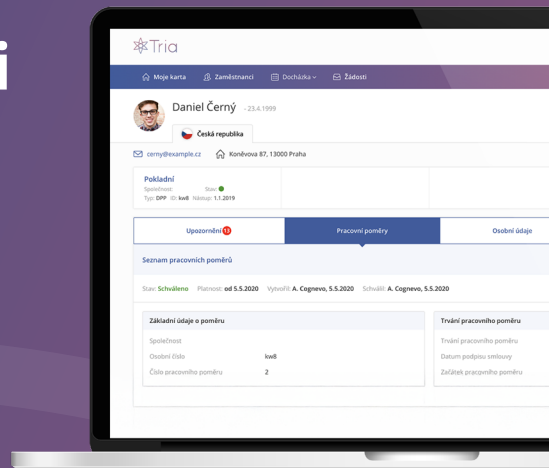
Tria

Moje karta Zaměstnanci Docházka Žádosti

Daniel Černý - 23.4.1999

Česká republika

cerny@example.cz Koněvova 87, 13000 Praha

Pokladní
Společnost: Stav:
Typ: DPP ID: kw8 Nástup: 1.1.2019

Upozornění 13 Pracovní poměry Osobní údaje

Seznam pracovních poměrů

Stav: Schváleno Platnost: od 5.5.2020 Vytvořil: A. Cognevo, 5.5.2020 Schválil: A. Cognevo, 5.5.2020

Základní údaje o poměru

| | |
|---|---|
| Společnost | |
| Osobní číslo | kw8 |
| Číslo pracovního poměru | 2 |

Trvání pracovního poměru

Trvání pracovního poměru
Datum podpisu smlouvy
Začátek pracovního poměru